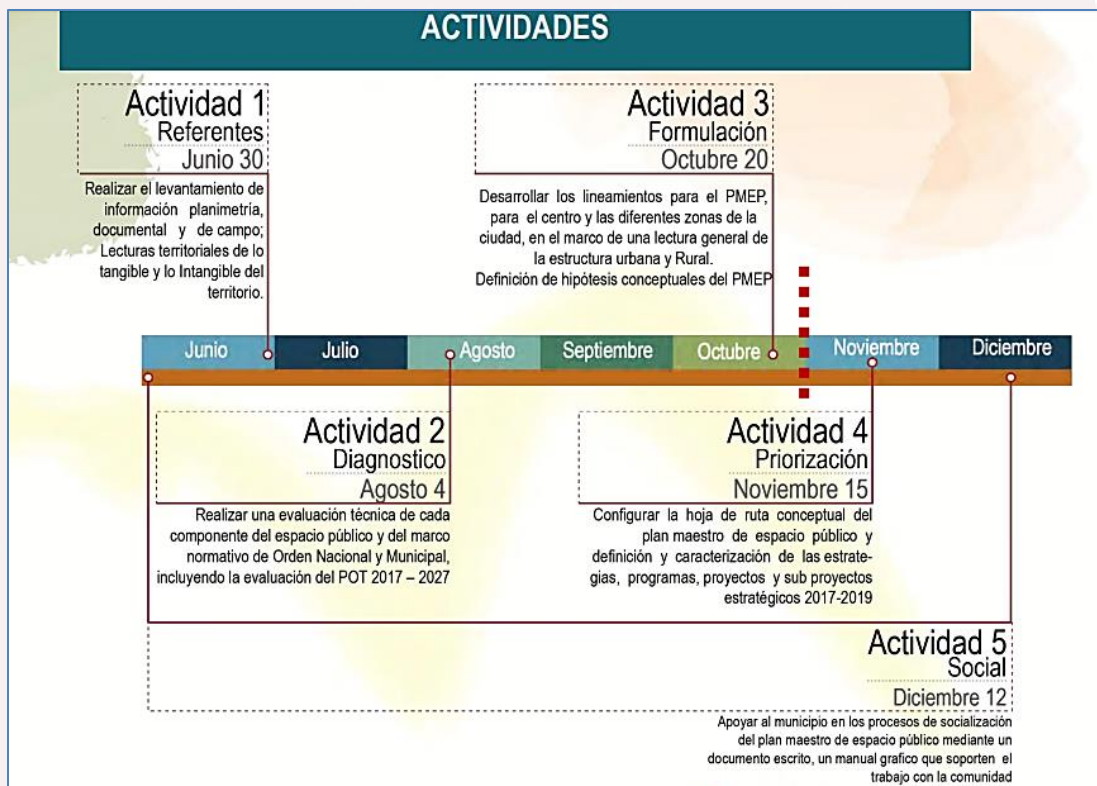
ACTIVIDADES

Actividad 1
Referentes
Junio 30

Realizar el levantamiento de información planimetría, documental y de campo; Lecturas territoriales de lo tangible y lo Intangible del territorio.

Actividad 3
Formulación
Octubre 20

Desarrollar los lineamientos para el PMEP, para el centro y las diferentes zonas de la ciudad, en el marco de una lectura general de la estructura urbana y Rural.
Definición de hipótesis conceptuales del PMEP

| Junio | Julio | Agosto | Septiembre | Octubre | Noviembre | Diciembre |
|---|---|---|---|---|---|---|

Actividad 2
Diagnostico
Agosto 4

Realizar una evaluación técnica de cada componente del espacio público y del marco normativo de Orden Nacional y Municipal, incluyendo la evaluación del POT 2017 – 2027

Actividad 4
Priorización
Noviembre 15

Configurar la hoja de ruta conceptual del plan maestro de espacio público y definición y caracterización de las estrategias, programas, proyectos y sub proyectos estratégicos 2017-2019

Actividad 5
Social
Diciembre 12

Apoyar al municipio en los procesos de socialización del plan maestro de espacio público mediante un documento escrito, un manual grafico que soporten el trabajo con la comunidad